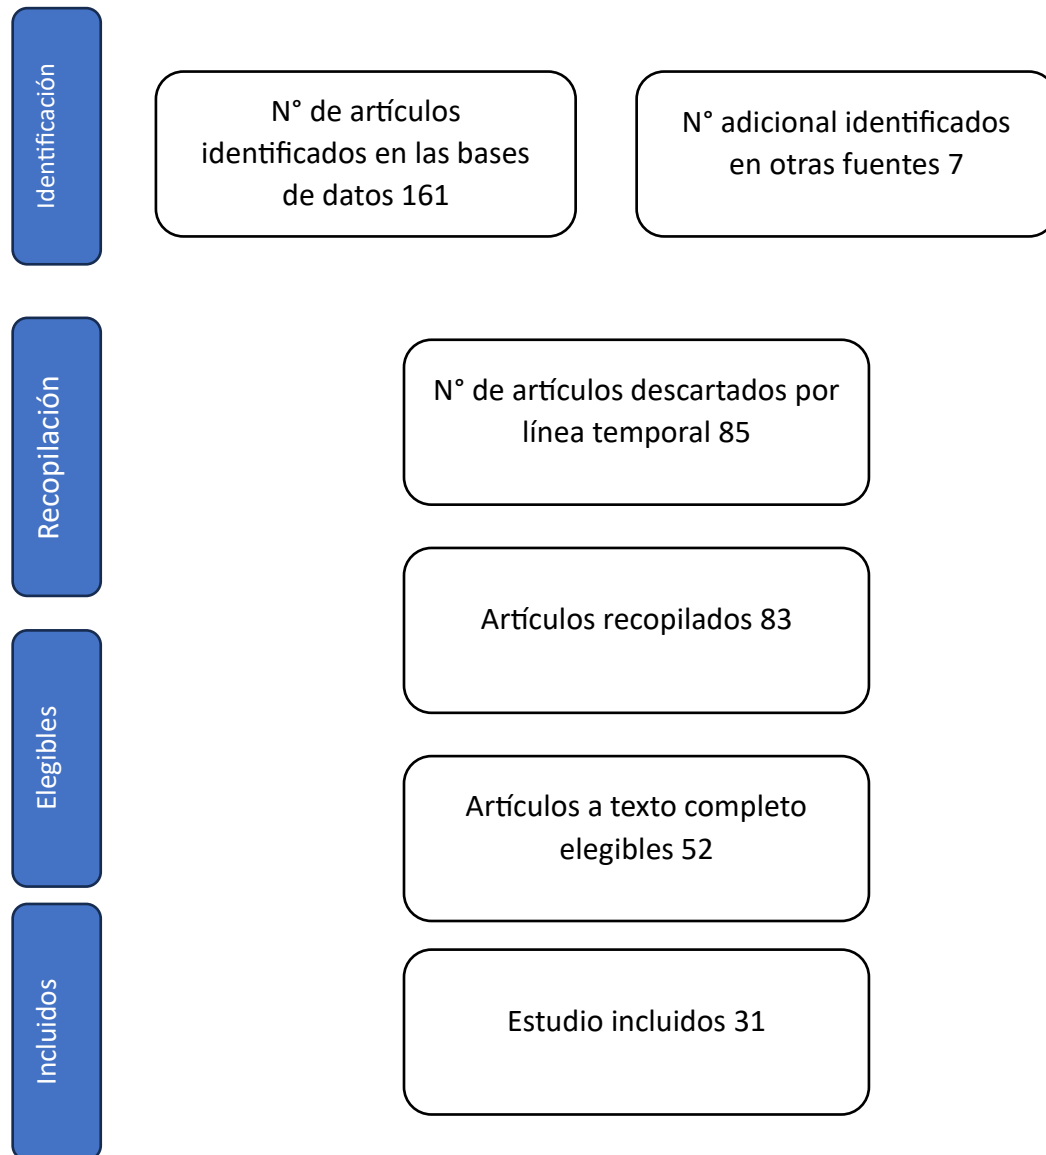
Identificación

N° de artículos identificados en las bases de datos 161

N° adicional identificados en otras fuentes 7

Recopilación

N° de artículos descartados por línea temporal 85

Artículos recopilados 83

Elegibles

Artículos a texto completo elegibles 52

Incluidos

Estudio incluidos 31